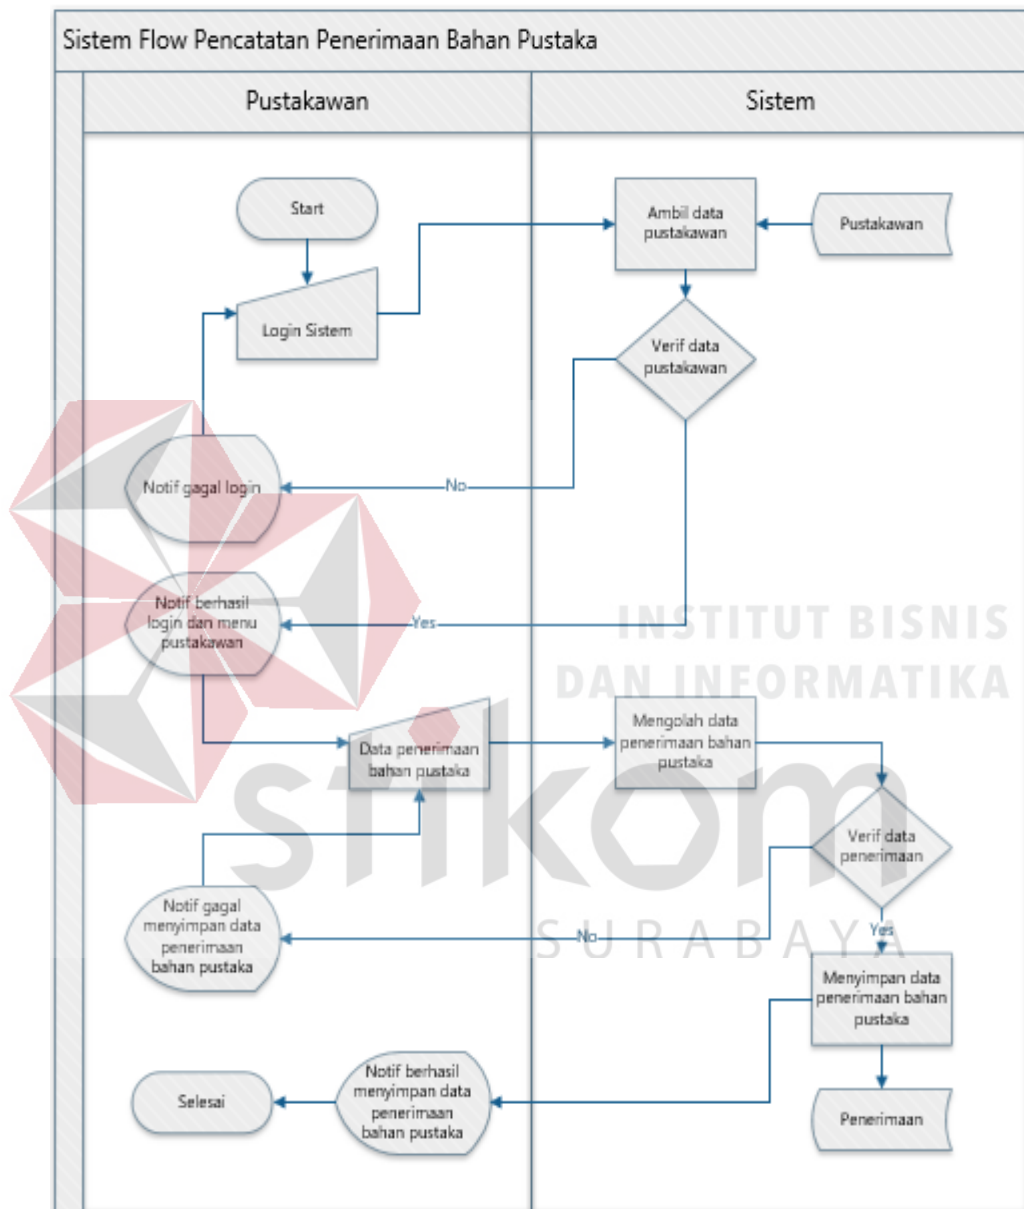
Sistem Flow Pencatatan Penerimaan Bahan Pustaka

Pustakawan

Sistem

Start

Login Sistem

Ambil data pustakawan

Pustakawan

Verif data pustakawan

No

Notif gagal login

Yes

Notif berhasil login dan menu pustakawan

Data penerimaan bahan pustaka

Mengolah data penerimaan bahan pustaka

Verif data penerimaan

No

Notif gagal menyimpan data penerimaan bahan pustaka

Yes

Menyimpan data penerimaan bahan pustaka

Selesai

Notif berhasil menyimpan data penerimaan bahan pustaka

Penerimaan

INSTITUT BISNIS DAN INFORMATIKA

stikom

SURABAYA